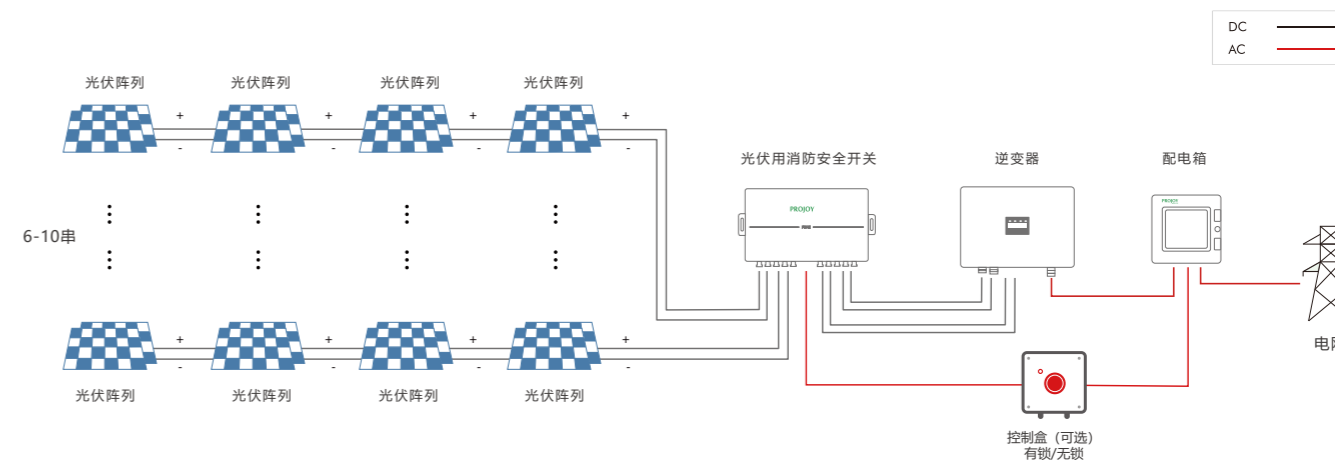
DC
AC

光伏阵列 光伏阵列 光伏阵列 光伏阵列

+ - + - + - + -

6-10串

光伏用消防安全开关

PROJOY

逆变器

配电箱

PROJOY

+ - + - + - + -

光伏阵列 光伏阵列 光伏阵列 光伏阵列

控制盒（可选）
有锁/无锁

电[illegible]